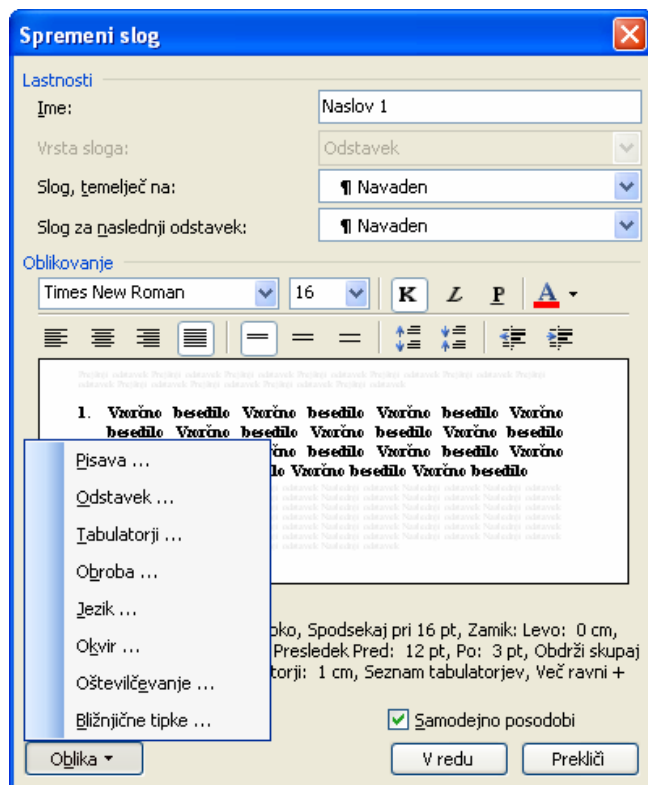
Spremeni slog

Lastnosti

Ime: Naslov 1

Vrsta sloga: Odstavek

Slog, temeljeć na: ¶ Navaden

Slog za naslednji odstavek: ¶ Navaden

Oblikovanje

Times New Roman 16 K L P A

1. Vzorčno besedilo Vzorčno besedilo Vzorčno besedilo Vzorčno besedilo Vzorčno besedilo Vzorčno besedilo Vzorčno besedilo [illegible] besedilo Vzorčno besedilo Vzorčno besedilo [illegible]lo Vzorčno besedilo Vzorčno besedilo

Pisava ...
Odstavek ...
Tabulatorji ...
Obroba ...
Jezik ...
Okvir ...
Oštevilčevanje ...
Bližnjične tipke ...

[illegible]oko, Spodsekaj pri 16 pt, Zamik: Levo: 0 cm, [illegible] Presledek Pred: 12 pt, Po: 3 pt, Obdrži skupaj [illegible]torji: 1 cm, Seznam tabulatorjev, Več ravni +

Samodejno posodobi

Oblika ▾ V redu Prekliči